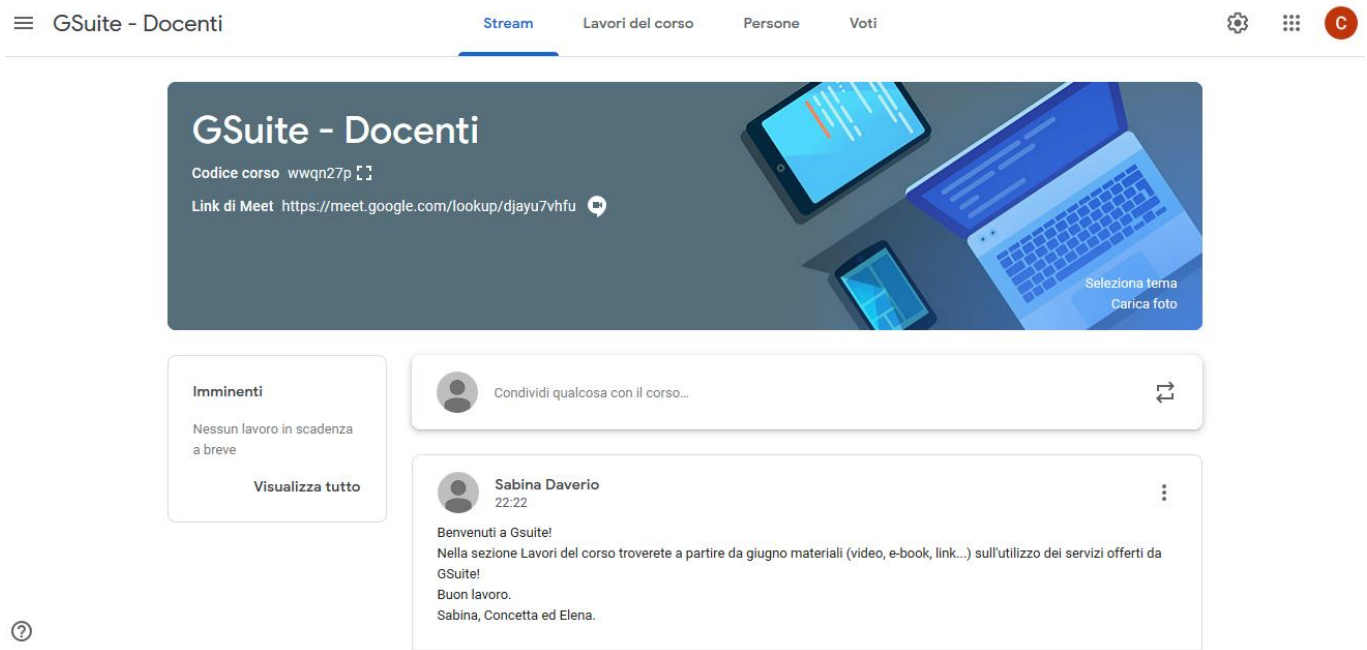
GSuite - Docenti

Stream Lavori del corso Persone Voti

C

GSuite - Docenti

Codice corso wwqn27p

Link di Meet https://meet.google.com/lookup/djayu7vhfu

Seleziona tema
Carica foto

Imminenti

Nessun lavoro in scadenza a breve

Visualizza tutto

Condividi qualcosa con il corso...

Sabina Daverio
22:22

Benvenuti a Gsuite!
Nella sezione Lavori del corso troverete a partire da giugno materiali (video, e-book, link...) sull'utilizzo dei servizi offerti da GSuite!
Buon lavoro.
Sabina, Concetta ed Elena.